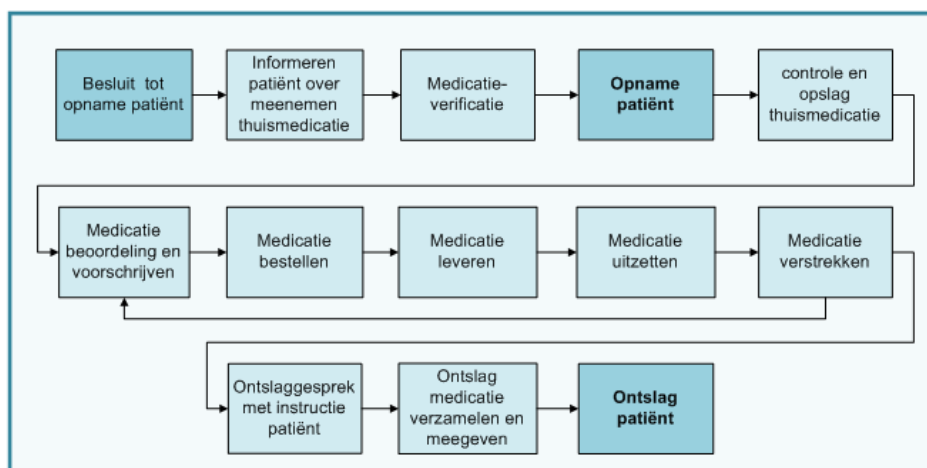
Besluit tot opname patiënt

Informeren patiënt over meenemen thuismedicatie

Medicatie-verificatie

**Opname patiënt**

controle en opslag thuismedicatie

Medicatie beoordeling en voorschrijven

Medicatie bestellen

Medicatie leveren

Medicatie uitzetten

Medicatie verstrekken

Ontslaggesprek met instructie patiënt

Ontslag medicatie verzamelen en meegeven

**Ontslag patiënt**